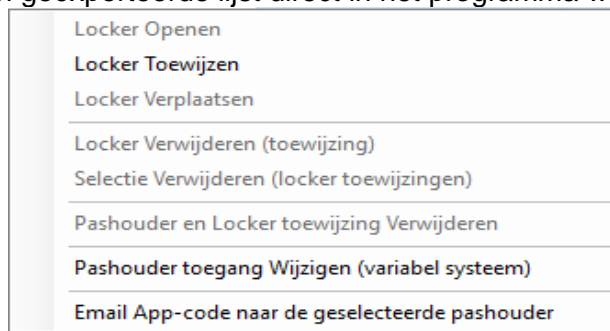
geïmporteerde lijst direct in het programma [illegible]

Locker Openen
Locker Toewijzen
Locker Verplaatsen

Locker Verwijderen (toewijzing)
Selectie Verwijderen (locker toewijzingen)

Pashouder en Locker toewijzing Verwijderen

Pashouder toegang Wijzigen (variabel systeem)

Email App-code naar de geselecteerde pashouder